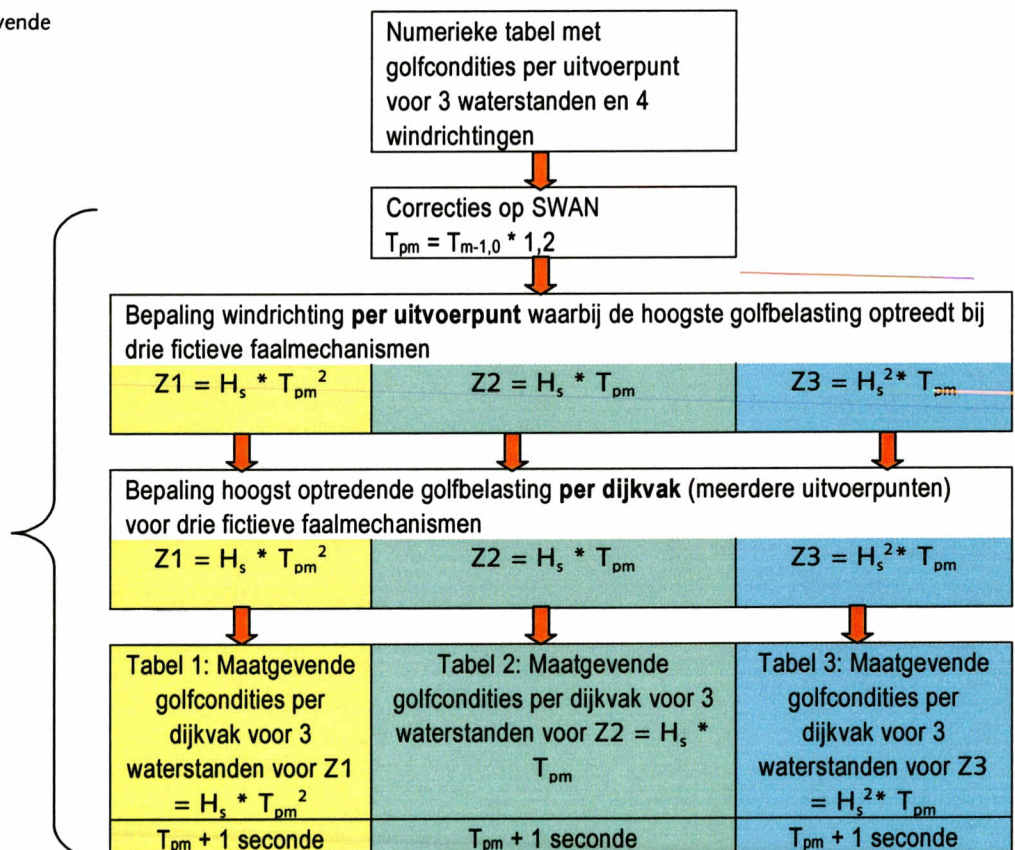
vende

Numerieke tabel met golfcondities per uitvoerpunt voor 3 waterstanden en 4 windrichtingen

Correcties op SWAN
$T_{pm} = T_{m-1,0} * 1,2$

Bepaling windrichting **per uitvoerpunt** waarbij de hoogste golfbelasting optreedt bij drie fictieve faalmechanismen

| $Z1 = H_s * T_{pm}^2$ | $Z2 = H_s * T_{pm}$ | $Z3 = H_s^2 * T_{pm}$ |
|---|---|---|

Bepaling hoogst optredende golfbelasting **per dijkvak** (meerdere uitvoerpunten) voor drie fictieve faalmechanismen

| $Z1 = H_s * T_{pm}^2$ | $Z2 = H_s * T_{pm}$ | $Z3 = H_s^2 * T_{pm}$ |
|---|---|---|

| Tabel 1: Maatgevende golfcondities per dijkvak voor 3 waterstanden voor $Z1 = H_s * T_{pm}^2$ | Tabel 2: Maatgevende golfcondities per dijkvak voor 3 waterstanden voor $Z2 = H_s * T_{pm}$ | Tabel 3: Maatgevende golfcondities per dijkvak voor 3 waterstanden voor $Z3 = H_s^2 * T_{pm}$ |
|---|---|---|
| $T_{pm}$ + 1 seconde | $T_{pm}$ + 1 seconde | $T_{pm}$ + 1 seconde |